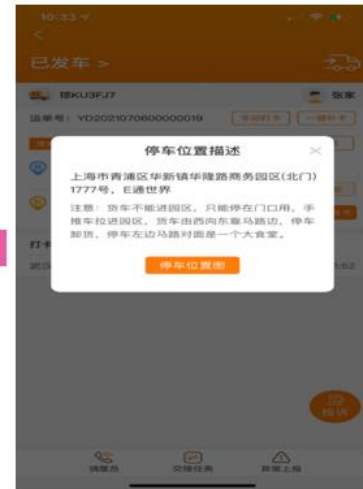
10:33

已发车 >

琼KU3FJ7

张家

运单号：YD2021070600000019

手动打卡

一键打卡

打卡

停车位置描述

上海市青浦区华新镇华隆路商务园区(北门)1777号，E通世界

注意：货车不能进园区，只能停在门口用，手推车拉进园区，货车由西向东靠马路边，停车卸货，停车左边马路对面是一个大食堂。

停车位置图

:52

投诉

调度员

交接任务

异常上报